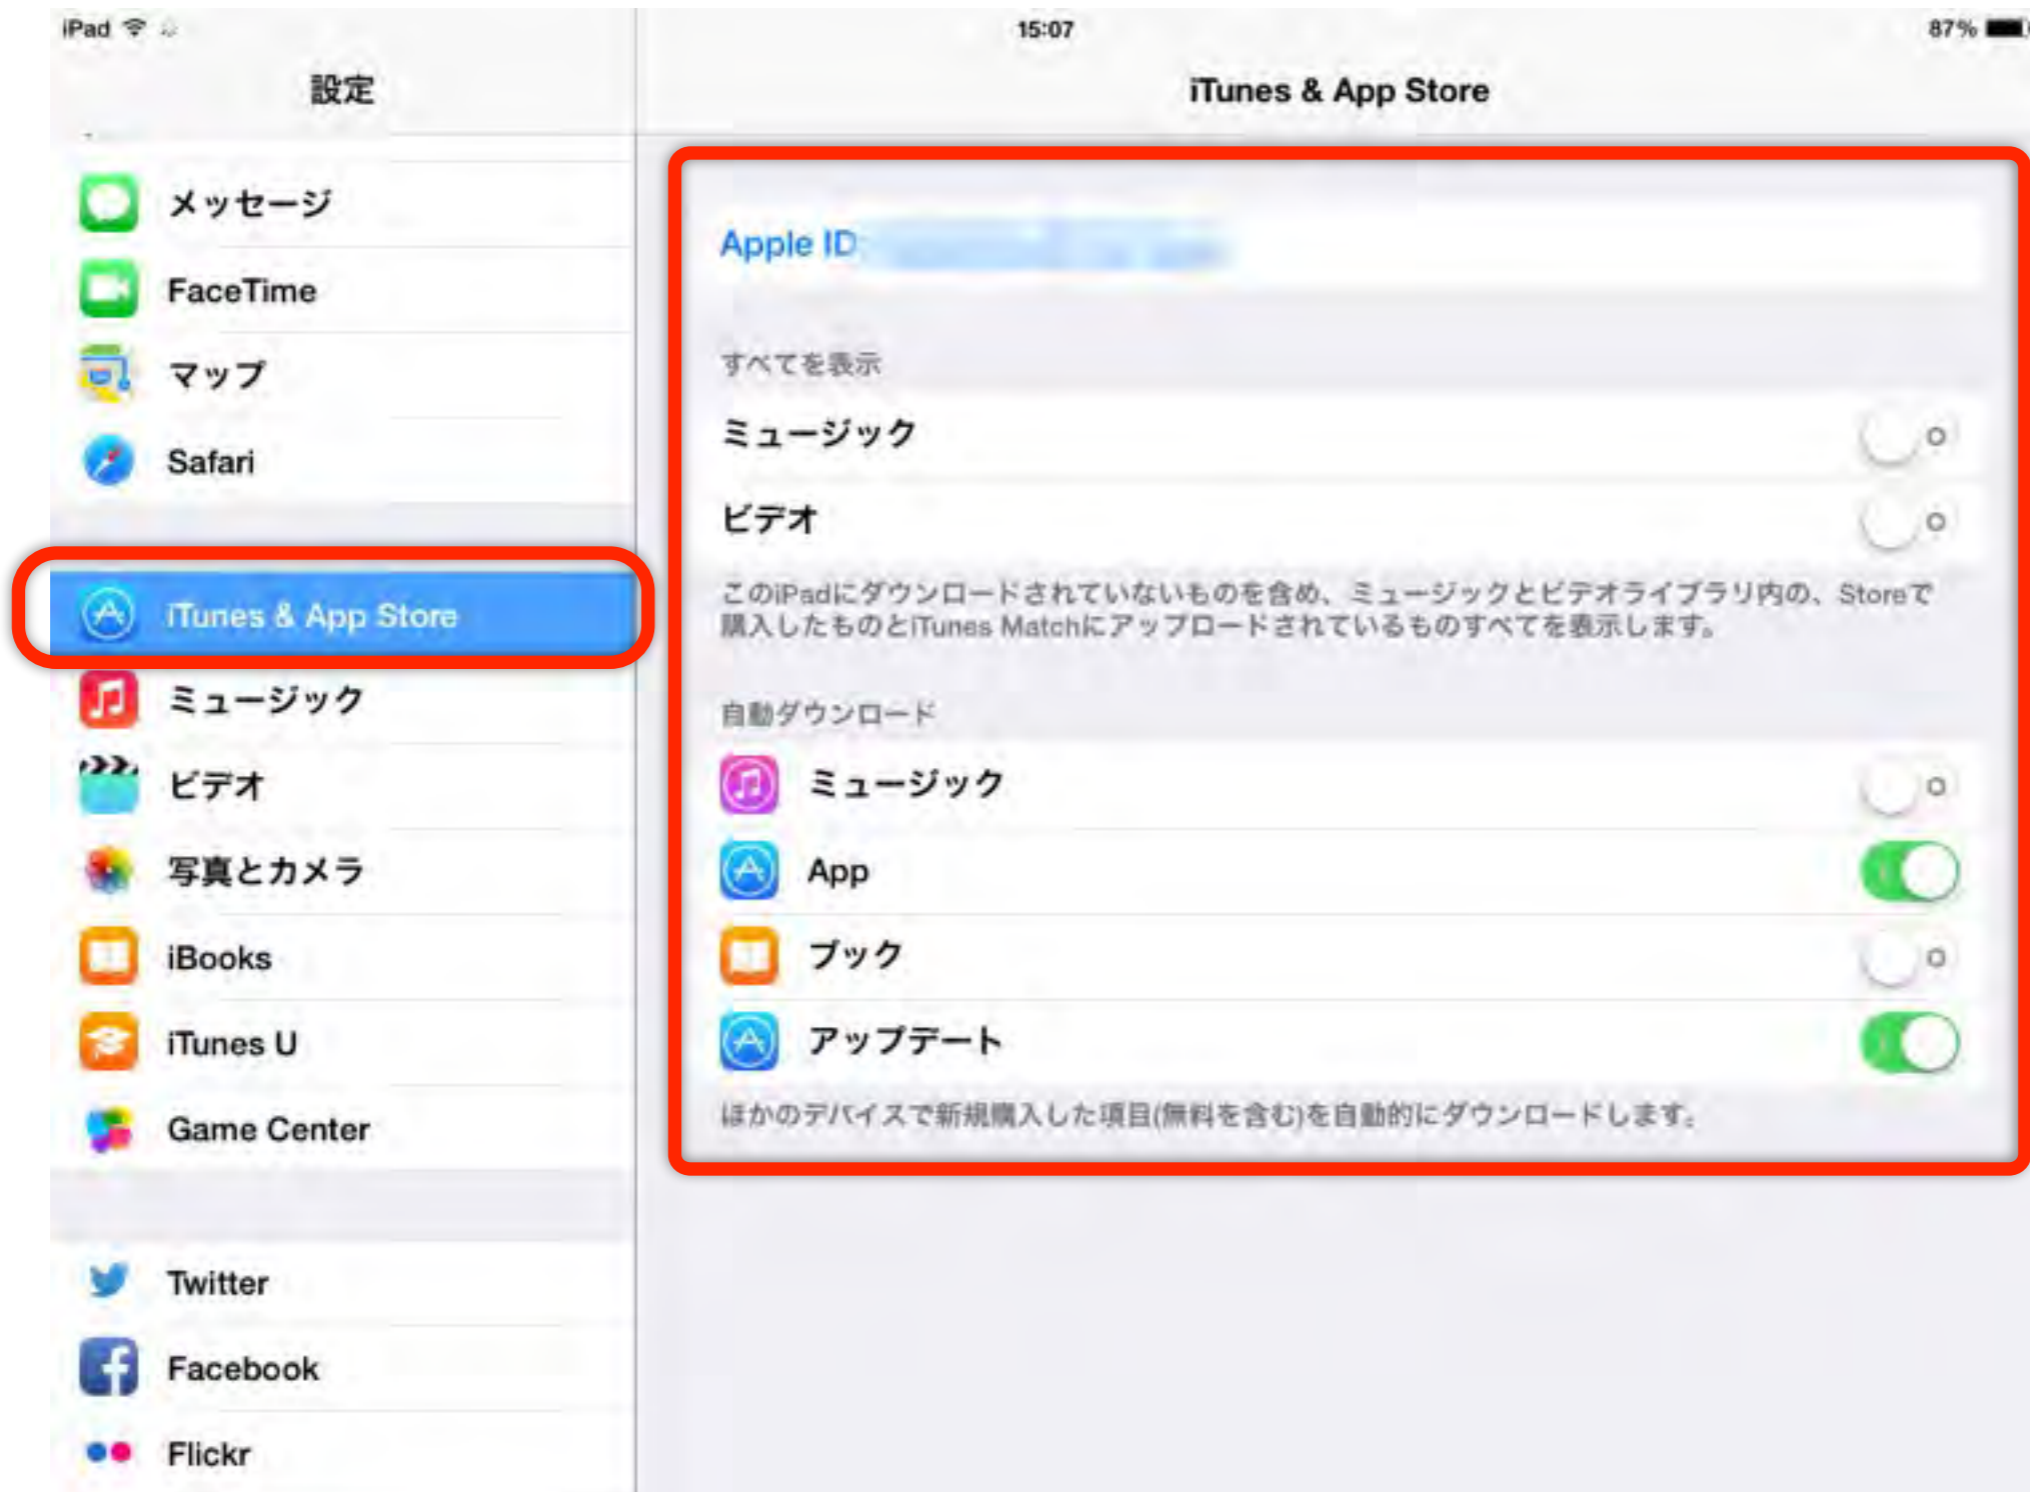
iPad 15:07 87%

設定

メッセージ
FaceTime
マップ
Safari

iTunes & App Store
ミュージック
ビデオ
写真とカメラ
iBooks
iTunes U
Game Center

Twitter
Facebook
Flickr

iTunes & App Store

Apple ID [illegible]

すべてを表示
ミュージック
ビデオ
このiPadにダウンロードされていないものを含め、ミュージックとビデオライブラリ内の、Storeで購入したものとiTunes Matchにアップロードされているものすべてを表示します。

自動ダウンロード
ミュージック
App
ブック
アップデート
ほかのデバイスで新規購入した項目(無料を含む)を自動的にダウンロードします。